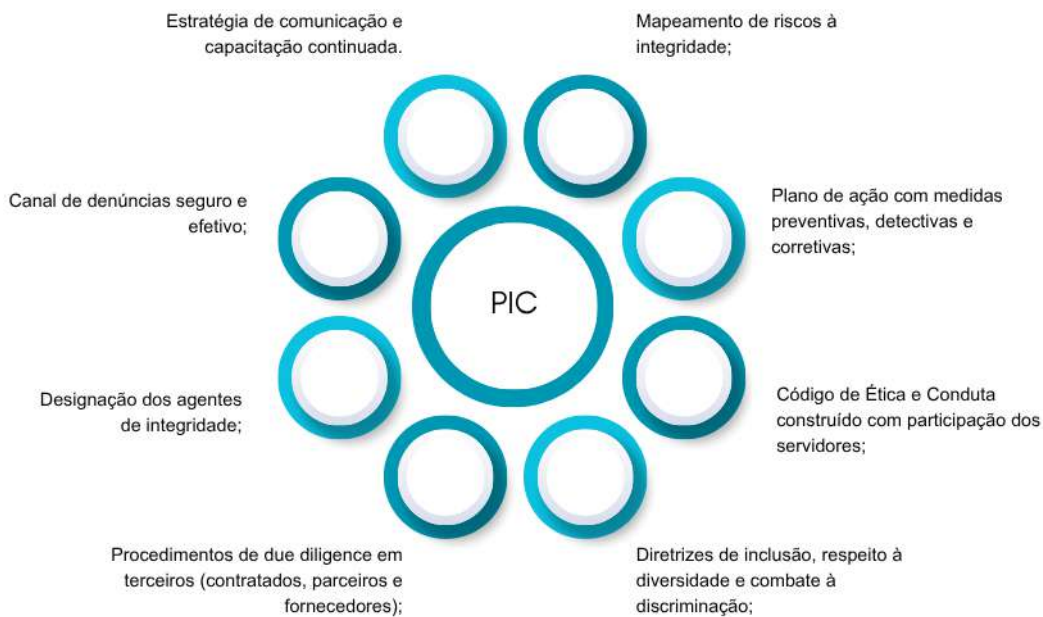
PIC

Mapeamento de riscos à integridade;

Plano de ação com medidas preventivas, detectivas e corretivas;

Código de Ética e Conduta construído com participação dos servidores;

Diretrizes de inclusão, respeito à diversidade e combate à discriminação;

Procedimentos de due diligence em terceiros (contratados, parceiros e fornecedores);

Designação dos agentes de integridade;

Canal de denúncias seguro e efetivo;

Estratégia de comunicação e capacitação continuada.